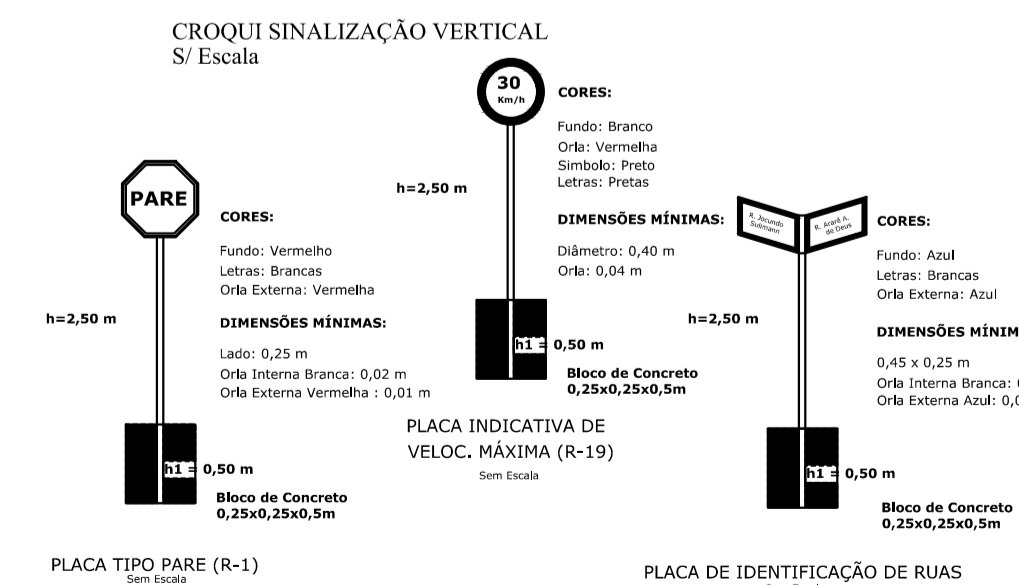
CROQUI SINALIZAÇÃO VERTICAL
S/ Escala

PARE

CORES:

Fundo: Vermelho
Letras: Brancas
Orla Externa: Vermelha

h=2,50 m

DIMENSÕES MÍNIMAS:

Lado: 0,25 m
Orla Interna Branca: 0,02 m
Orla Externa Vermelha : 0,01 m

h1 = 0,50 m

Bloco de Concreto
0,25x0,25x0,5m

PLACA TIPO PARE (R-1)
Sem Escala

30
Km/h

CORES:

Fundo: Branco
Orla: Vermelha
Simbolo: Preto
Letras: Pretas

h=2,50 m

DIMENSÕES MÍNIMAS:

Diâmetro: 0,40 m
Orla: 0,04 m

h1 = 0,50 m

Bloco de Concreto
0,25x0,25x0,5m

PLACA INDICATIVA DE VELOC. MÁXIMA (R-19)
Sem Escala

R. Jocundo Sulmann

R. Ararê A. de Deus

CORES:

Fundo: Azul
Letras: Brancas
Orla Externa: Azul

h=2,50 m

DIMENSÕES MÍNIM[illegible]

0,45 x 0,25 m
Orla Interna Branca: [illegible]
Orla Externa Azul: 0,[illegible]

h1 = 0,50 m

Bloco de Concreto
0,25x0,25x0,5m

PLACA DE IDENTIFICAÇÃO DE RUAS